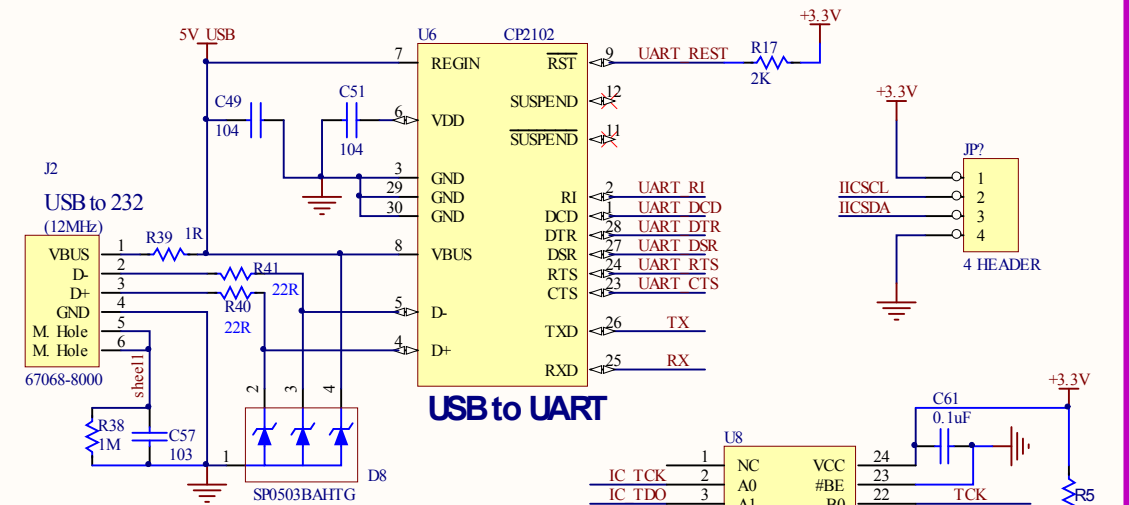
5V_USB

U6 CP2102

7 REGIN
$\overline{RST}$ 9 UART_REST
R17 2K
+3.3V

C49 104
C51 104
6 VDD
SUSPEND 12
$\overline{SUSPEND}$ 11

3 GND
29 GND
30 GND

J2
USB to 232
(12MHz)

VBUS 1
D- 2
D+ 3
GND 4
M. Hole 5
M. Hole 6
67068-8000

R39 1R
8 VBUS
R41 22R
R40 22R

RI 2 UART_RI
DCD 1 UART_DCD
DTR 28 UART_DTR
DSR 27 UART_DSR
RTS 24 UART_RTS
CTS 23 UART_CTS

5 D-
4 D+
TXD 26 TX
RXD 25 RX

shell1
R38 1M
C57 103

2 3 4
1
D8
SP0503BAHTG

USB to UART

+3.3V
JP?
IICSCL
IICSDA
1
2
3
4
4 HEADER

+3.3V
C61
0.1uF

U8
1 NC
2 A0
3 A1
VCC 24
#BE 23
B0 22
IC_TCK
IC_TDO
TCK
R5